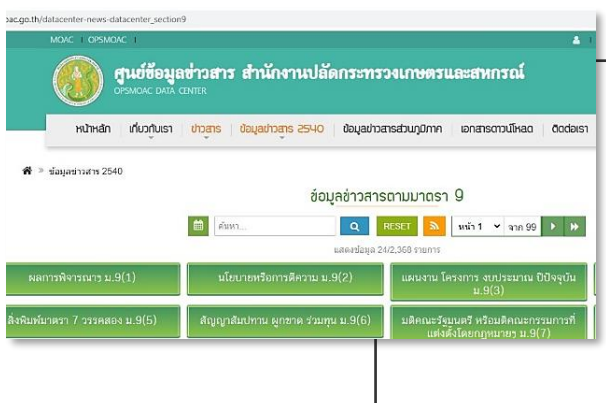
oac.go.th/datacenter-news-datacenter_section9

MOAC | OPSMOAC

ศูนย์ข้อมูลข่าวสาร สำนักงานปลัดกระทรวงเกษตรและสหกรณ์
OPSMOAC DATA CENTER

หน้าหลัก | เกี่ยวกับเรา | ข่าวสาร | ข้อมูลข่าวสาร 2540 | ข้อมูลข่าวสารส่วนภูมิภาค | เอกสารดาวน์โหลด | ติดต่อเรา

» ข้อมูลข่าวสาร 2540

ข้อมูลข่าวสารตามมาตรา 9

ค้นหา... RESET หน้า 1 จาก 99

แสดงข้อมูล 24/2,368 รายการ

ผลการพิจารณา ม.9(1)

นโยบายหรือการตีความ ม.9(2)

แผนงาน โครงการ งบประมาณ ปีปัจจุบัน ม.9(3)

สิ่งพิมพ์มาตรา 7 วรรคสอง ม.9(5)

สัญญาสัมปทาน ผูกขาด ร่วมทุน ม.9(6)

มติคณะรัฐมนตรี หรือมติคณะกรรมการที่แต่งตั้งโดยกฎหมาย ม.9(7)